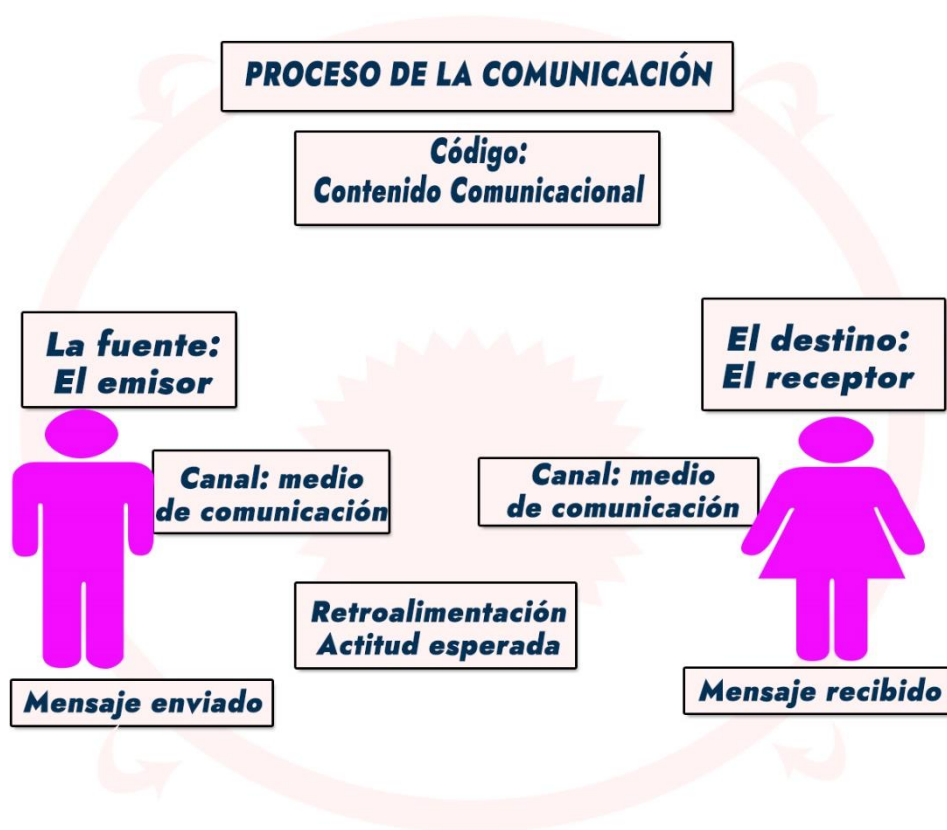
PROCESO DE LA COMUNICACIÓN

Código:
Contenido Comunicacional

La fuente:
El emisor

El destino:
El receptor

Canal: medio de comunicación

Canal: medio de comunicación

Retroalimentación
Actitud esperada

Mensaje enviado

Mensaje recibido